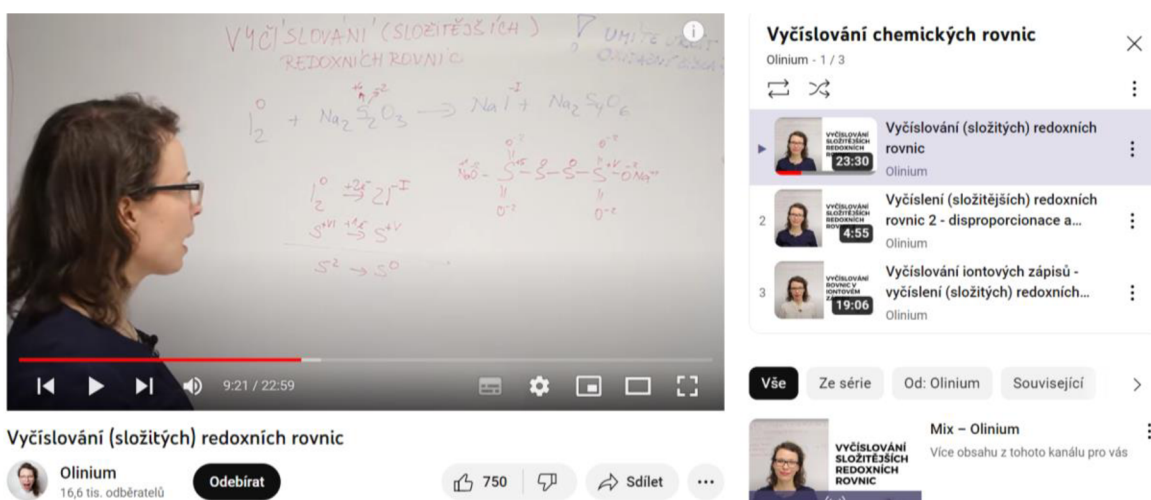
VYČÍSLOVÁNÍ (SLOŽITĚJŠÍCH) REDOXNÍCH ROVNIC

UMÍTE URČIT OXIDAČNÍ ČÍSLA?

$I_2^0 + Na_2S_2O_3 \longrightarrow NaI^{-I} + Na_2S_4O_6$

$I_2^0 \xrightarrow{+2e^-} 2I^{-I}$

$S^{+II} \xrightarrow{-1e^-} S^{+V}$

$S^{2} \rightarrow S^{0}$

9:21 / 22:59

Vyčíslování (složitých) redoxních rovnic

Olinium
16,6 tis. odběratelů

Odebírat

750

Sdílet

Vyčíslování chemických rovnic
Olinium - 1 / 3

VYČÍSLOVÁNÍ SLOŽITĚJŠÍCH REDOXNÍCH
23:30
Vyčíslování (složitých) redoxních rovnic
Olinium

2
VYČÍSLOVÁNÍ SLOŽITĚJŠÍCH REDOXNÍCH
4:55
Vyčíslení (složitějších) redoxních rovnic 2 - disproporcionace a...
Olinium

3
VYČÍSLOVÁNÍ ROVNIC V IONTOVÉM
19:06
Vyčíslování iontových zápisů - vyčíslení (složitých) redoxních...
Olinium

Vše
Ze série
Od: Olinium
Související

VYČÍSLOVÁNÍ SLOŽITĚJŠÍCH REDOXNÍCH ROVNIC
Mix – Olinium
Více obsahu z tohoto kanálu pro vás